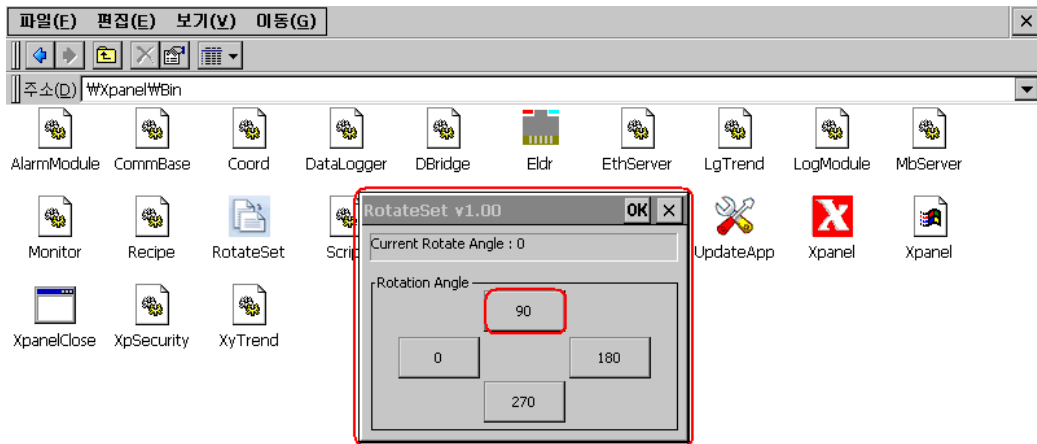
파일(F) 편집(E) 보기(V) 이동(G)

×

주소(D) ₩Xpanel₩Bin

AlarmModule CommBase Coord DataLogger DBridge Eldr EthServer LgTrend LogModule MbServer

Monitor Recipe RotateSet Scrip UpdateApp Xpanel Xpanel

XpanelClose XpSecurity XyTrend

RotateSet V1.00 OK ×

Current Rotate Angle : 0

Rotation Angle

90

0

180

270